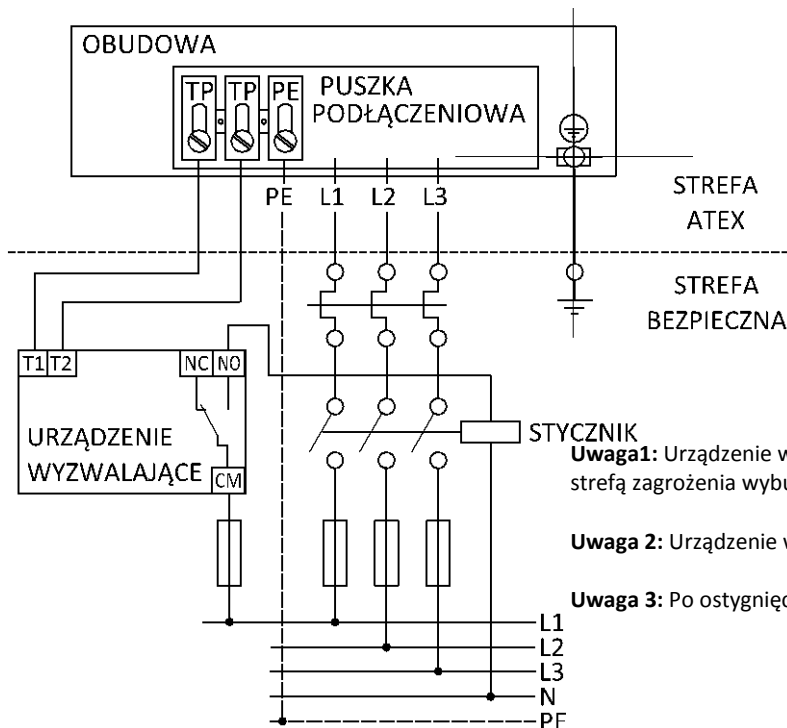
OBUDOWA

TP TP PE

PUSZKA PODŁĄCZENIOWA

PE L1 L2 L3

STREFA ATEX

STREFA BEZPIECZNA

T1 T2

NC NO

URZĄDZENIE WYZWALAJĄCE

CM

STYCZNIK

**Uwaga1:** Urządzenie w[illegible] strefą zagrożenia wybu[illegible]

**Uwaga 2:** Urządzenie w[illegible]

**Uwaga 3:** Po ostygnięc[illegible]

L1
L2
L3
N
PE